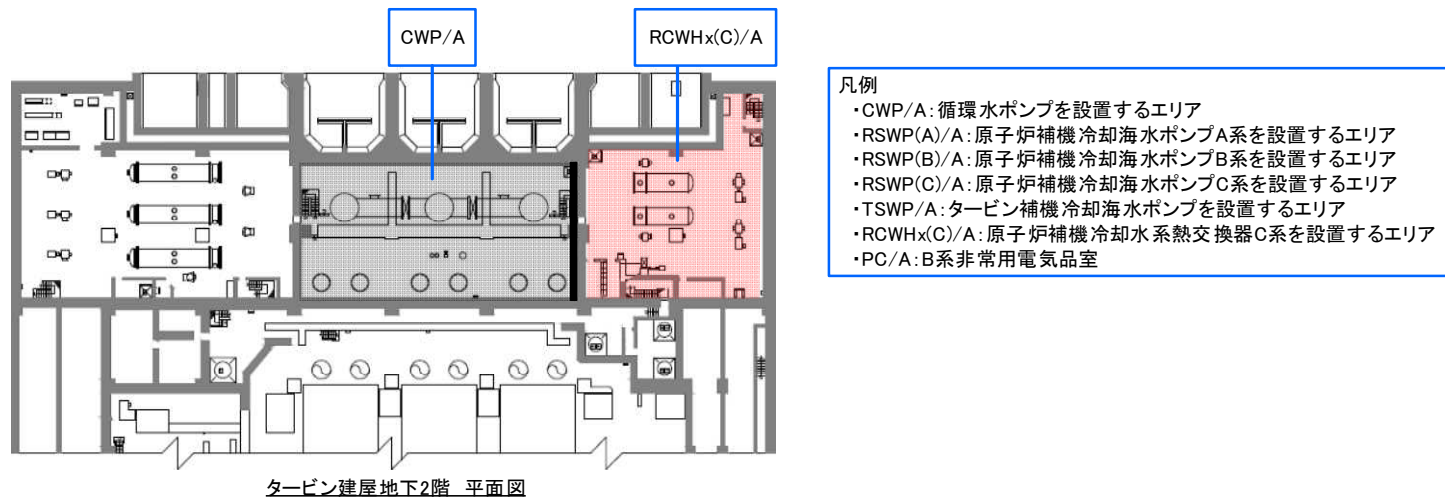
CWP/A

RCWHx(C)/A

凡例
・CWP/A:循環水ポンプを設置するエリア
・RSWP(A)/A:原子炉補機冷却海水ポンプA系を設置するエリア
・RSWP(B)/A:原子炉補機冷却海水ポンプB系を設置するエリア
・RSWP(C)/A:原子炉補機冷却海水ポンプC系を設置するエリア
・TSWP/A:タービン補機冷却海水ポンプを設置するエリア
・RCWHx(C)/A:原子炉補機冷却水系熱交換器C系を設置するエリア
・PC/A:B系非常用電気品室

タービン建屋地下2階 平面図